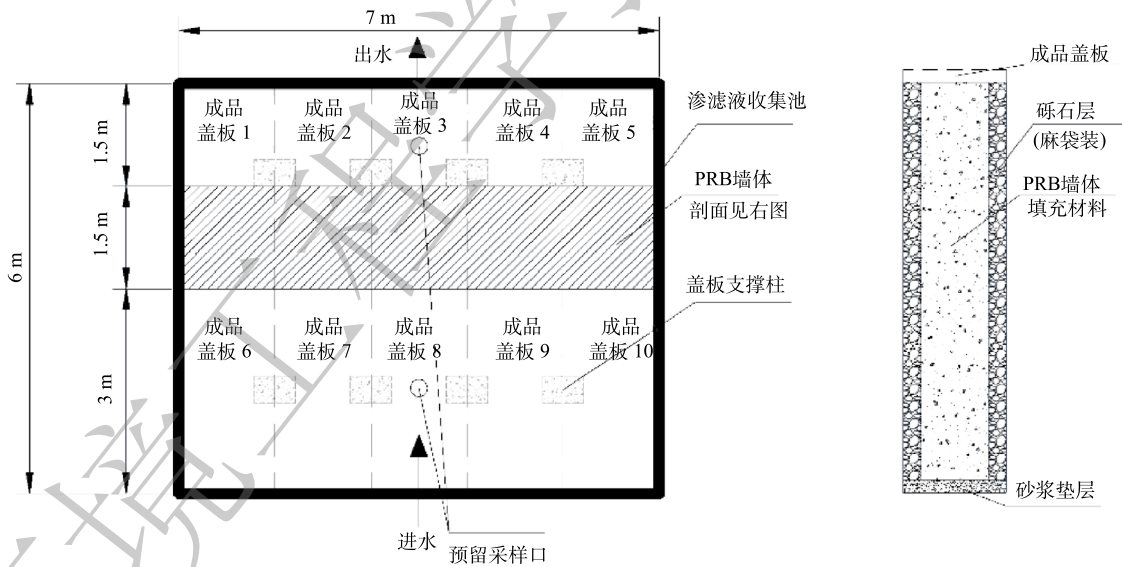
7 m

出水

6 m

1.5 m

1.5 m

3 m

成品盖板 1

成品盖板 2

成品盖板 3

成品盖板 4

成品盖板 5

成品盖板 6

成品盖板 7

成品盖板 8

成品盖板 9

成品盖板 10

渗滤液收集池

PRB墙体剖面见右图

盖板支撑柱

进水

预留采样口

成品盖板

砾石层(麻袋装)

PRB墙体填充材料

砂浆垫层